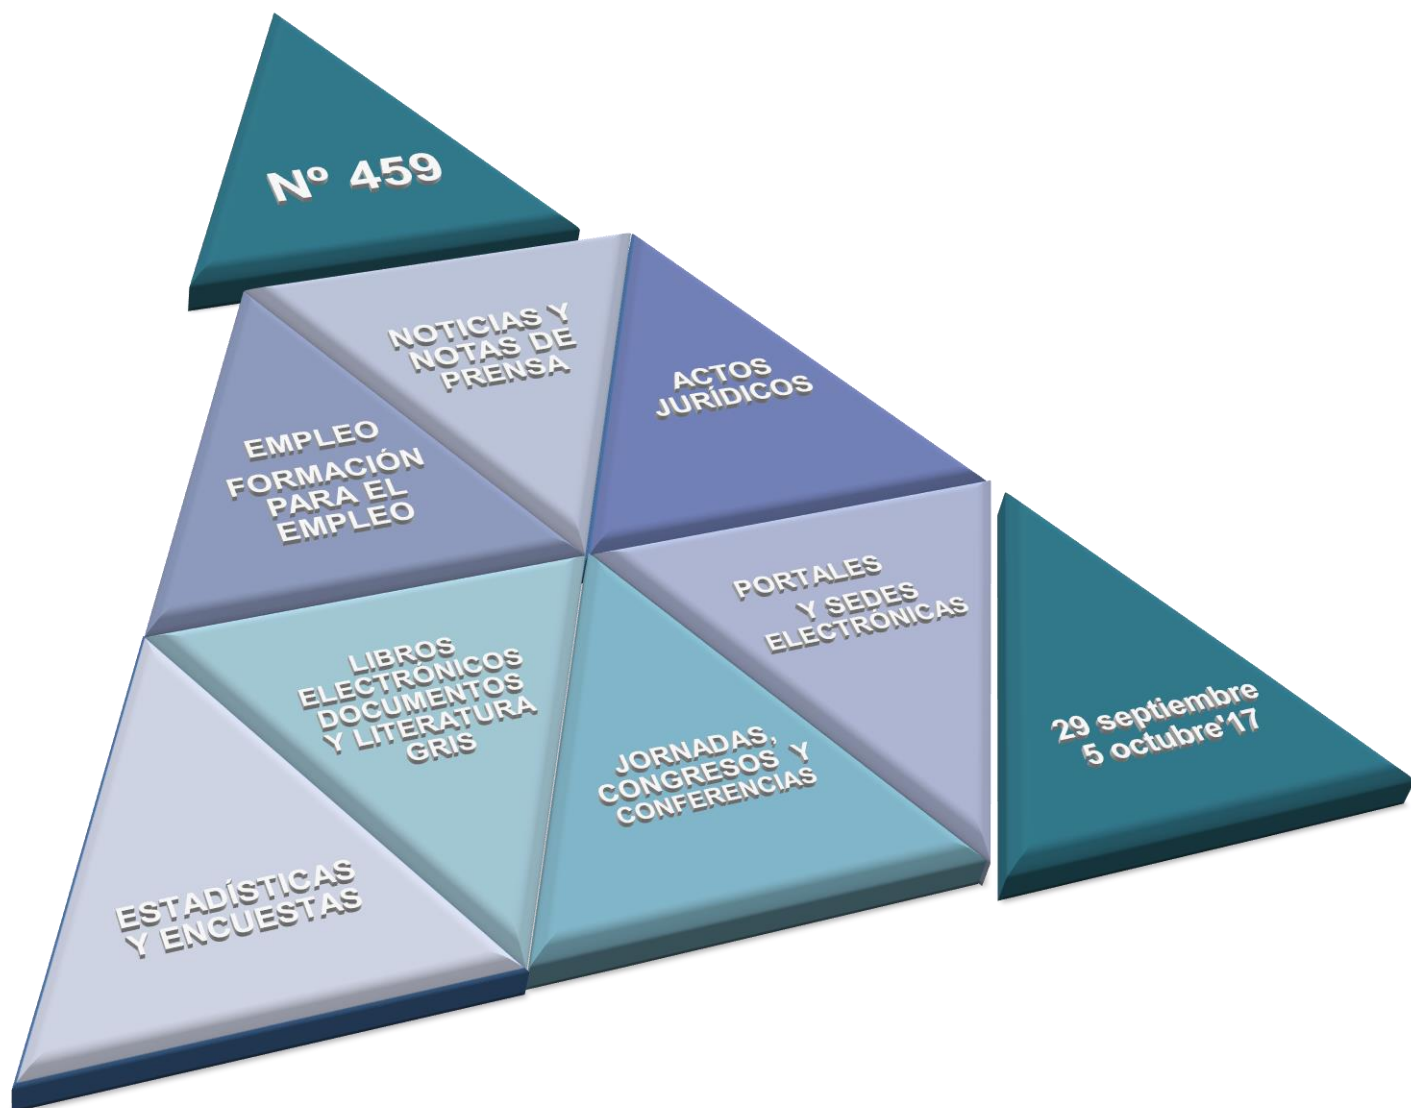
Nº 459

NOTICIAS Y NOTAS DE PRENSA

ACTOS JURÍDICOS

EMPLEO FORMACIÓN PARA EL EMPLEO

PORTALES Y SEDES ELECTRÓNICAS

LIBROS ELECTRÓNICOS DOCUMENTOS Y LITERATURA GRIS

JORNADAS, CONGRESOS Y CONFERENCIAS

29 septiembre 5 octubre'17

ESTADÍSTICAS Y ENCUESTAS